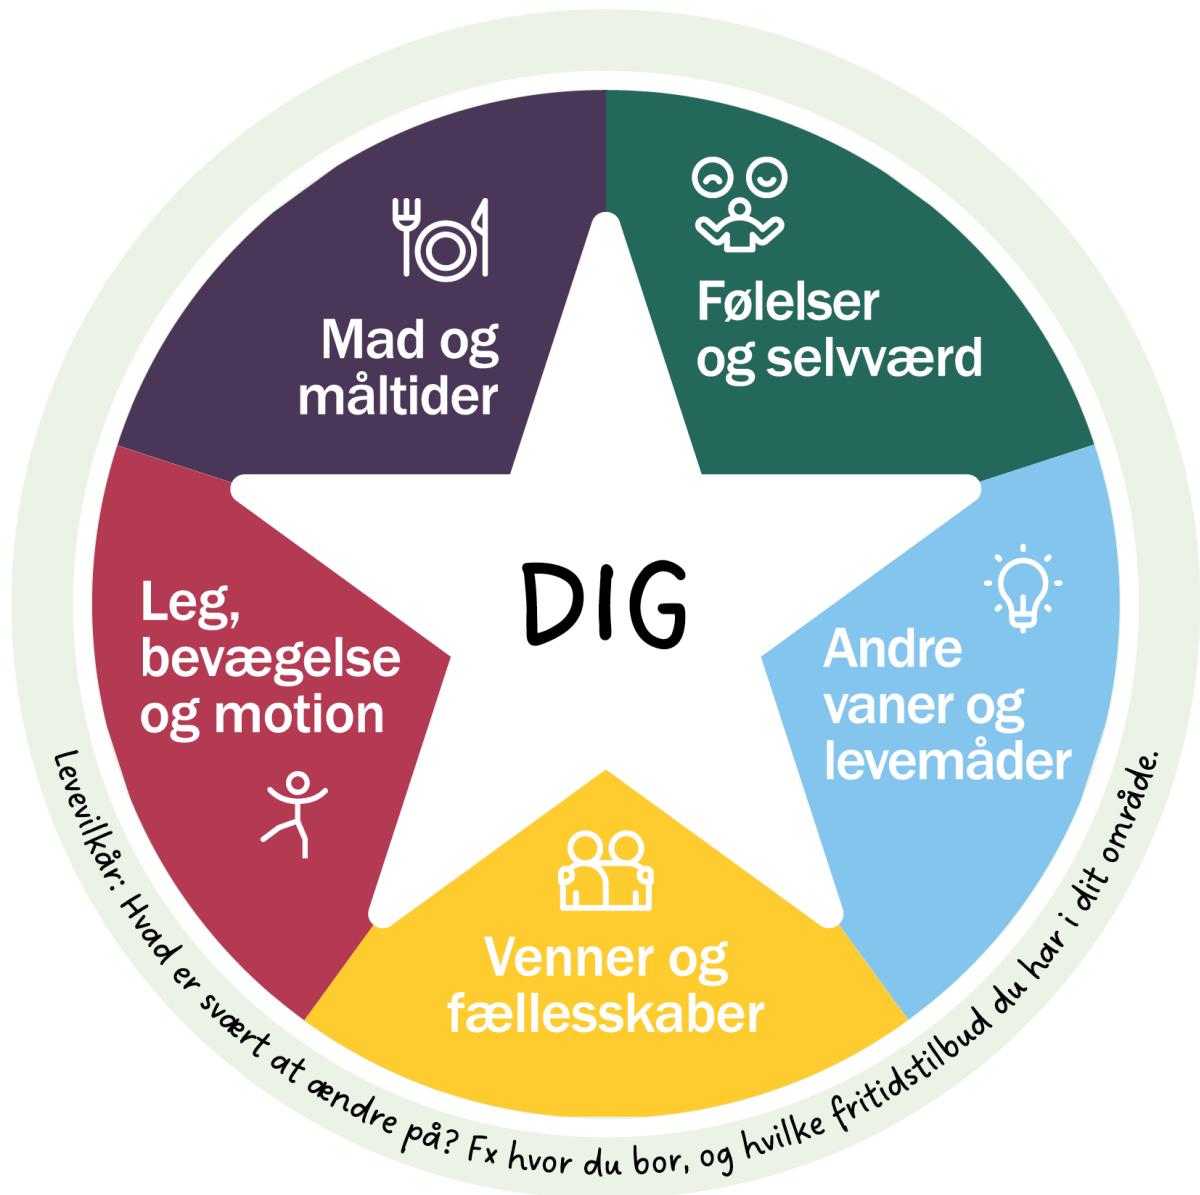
Mad og måltider

Følelser og selvværd

DIG

Leg, bevægelse og motion

Andre vaner og levemåder

Venner og fællesskaber

Levevilkår: Hvad er svært at ændre på? Fx hvor du bor, og hvilke fritidstilbud du har i dit område.